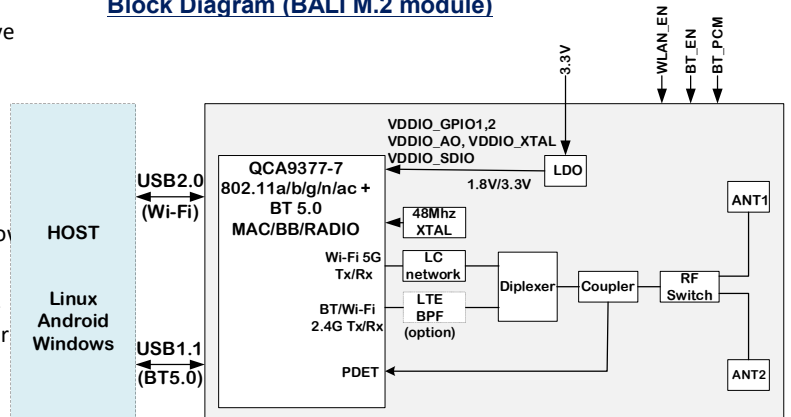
ve

ov

r

Block Diagram (BALI M.2 module)

3.3V

WLAN_EN
BT_EN
BT_PCM

VDDIO_GPIO1,2
VDDIO_AO, VDDIO_XTAL
VDDIO_SDIO

LDO

1.8V/3.3V

HOST

Linux
Android
Windows

USB2.0
(Wi-Fi)

USB1.1
(BT5.0)

QCA9377-7
802.11a/b/g/n/ac +
BT 5.0
MAC/BB/RADIO

48Mhz
XTAL

Wi-Fi 5G
Tx/Rx

LC
network

BT/Wi-Fi
2.4G Tx/Rx

LTE
BPF
(option)

Diplexer

Coupler

RF
Switch

ANT1

ANT2

PDET